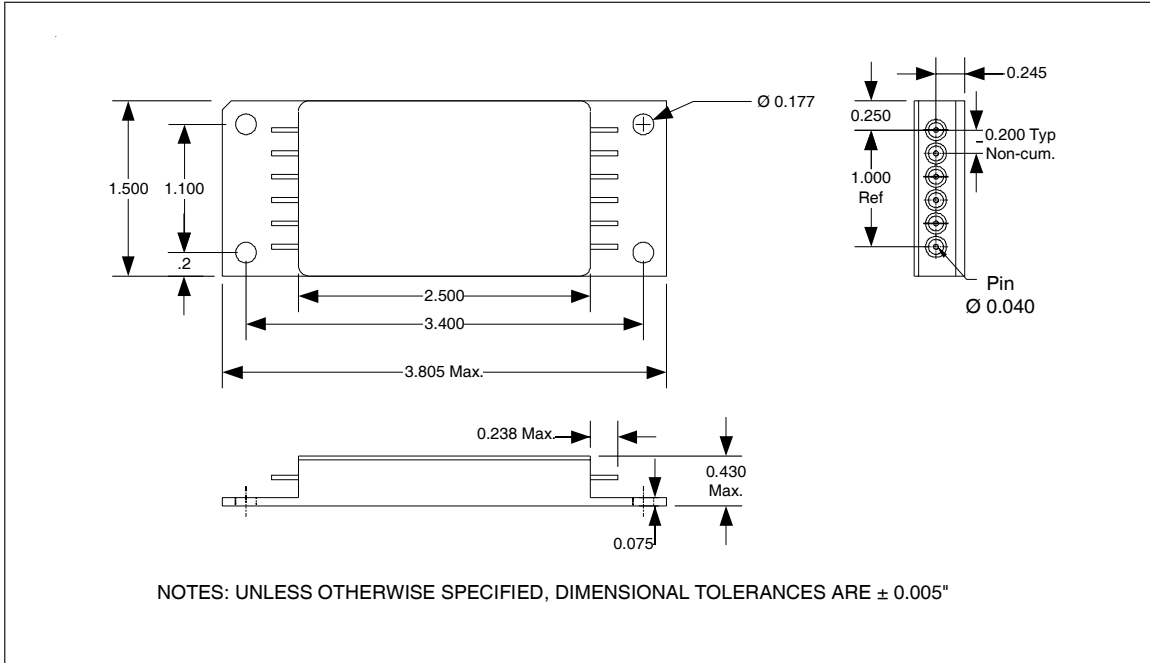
Ø 0.177

1.500

1.100

.2

2.500

3.400

3.805 Max.

0.245

0.250

0.200 Typ Non-cum.

1.000 Ref

Pin Ø 0.040

0.238 Max.

0.430 Max.

0.075

NOTES: UNLESS OTHERWISE SPECIFIED, DIMENSIONAL TOLERANCES ARE ± 0.005"